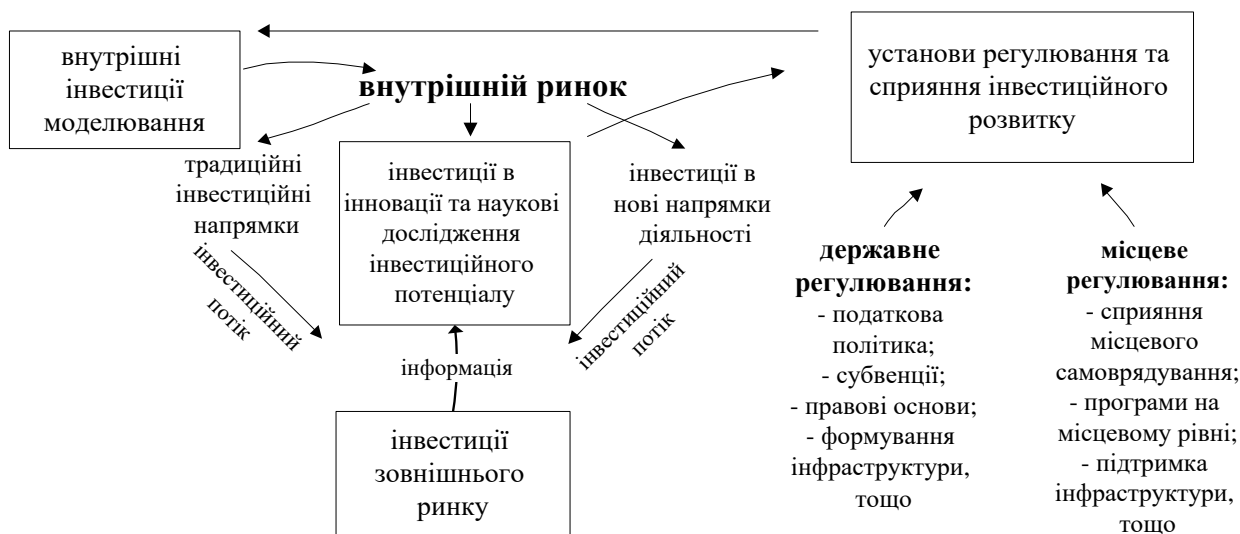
внутрішні інвестиції моделювання

внутрішній ринок

установи регулювання та сприяння інвестиційного розвитку

традиційні інвестиційні напрямки

інвестиційний потік

інвестиції в інновації та наукові дослідження інвестиційного потенціалу

інвестиції в нові напрямки діяльності

інвестиційний потік

інформація

інвестиції зовнішнього ринку

державне регулювання:
- податкова політика;
- субвенції;
- правові основи;
- формування інфраструктури, тощо

місцеве регулювання:
- сприяння місцевого самоврядування;
- програми на місцевому рівні;
- підтримка інфраструктури, тощо